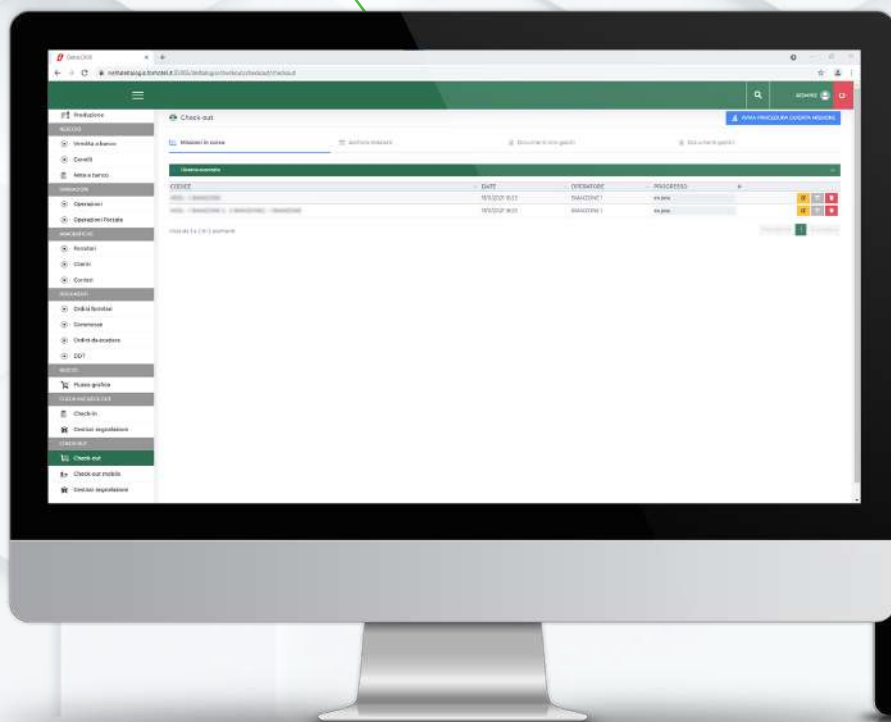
GenioDOS
Produzione
Vendita a banco
Corrispettivi
Resa a banco
Operazioni
Operazioni Fiscale
Fornitori
Clienti
Contatti
Ordini fornitori
Commesse
Ordini da evadere
DDT
Nuovo grafico
Check-in
Gestisci segnalazione
Check-out
Check-out mobile
Gestisci segnalazione
Check-out
AVVIA PROCEDURA CHECK-OUT
Missioni in corso
CODICE
DATE
OPERATORE
PROGRESSO
MAGAZZINO 1
MAGAZZINO 1
in jeux
in jeux
ADMIN
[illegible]